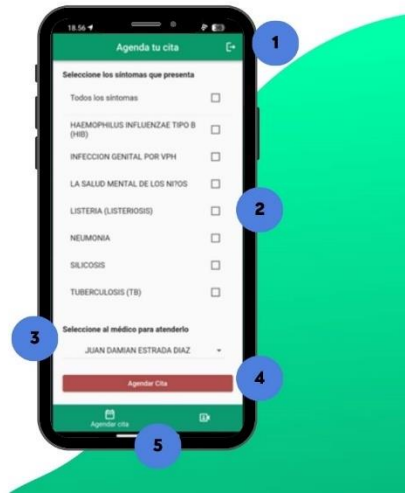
18:56

Agenda tu cita

1

Seleccione los síntomas que presenta

Todos los síntomas

HAEMOPHILUS INFLUENZAE TIPO B (HIB)

INFECCION GENITAL POR VPH

LA SALUD MENTAL DE LOS NI?OS

LISTERIA (LISTERIOSIS)

2

NEUMONIA

SILICOSIS

TUBERCULOSIS (TB)

3

Seleccione al médico para atenderlo

JUAN DAMIAN ESTRADA DIAZ

4

Agendar Cita

Agendar cita

5